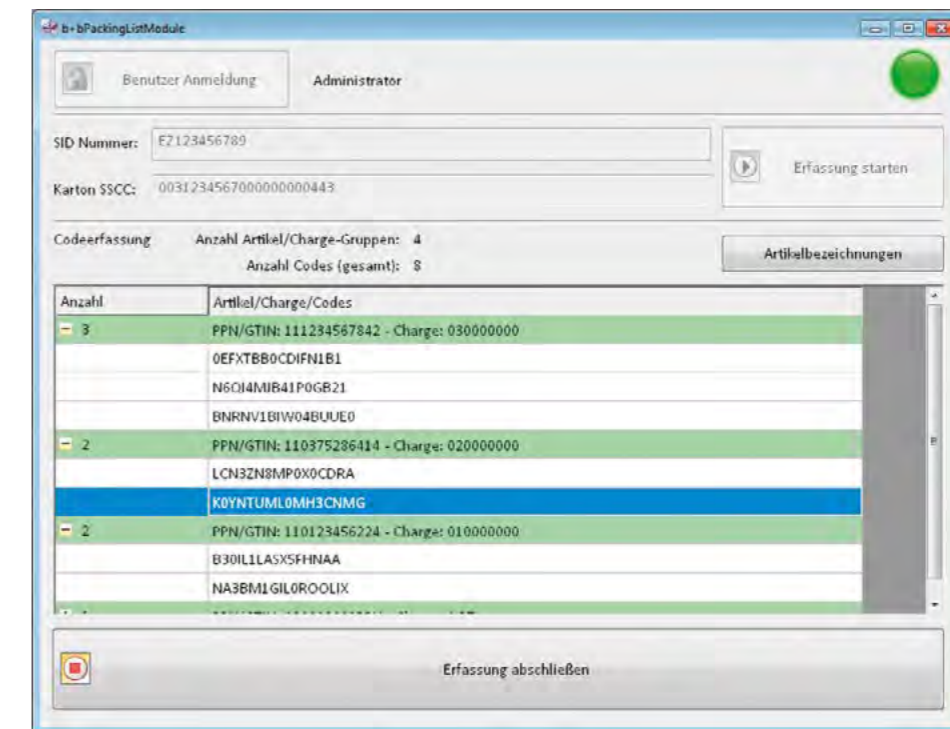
b+bPackingListModule

Benutzer Anmeldung

Administrator

SID Nummer: EZ123456789

Karton SSCC: 003123456700000000443

Erfassung starten

Codeerfassung

Anzahl Artikel/Charge-Gruppen: 4

Anzahl Codes (gesamt): 8

Artikelbezeichnungen

| Anzahl | Artikel/Charge/Codes |
|---|---|
| − 3 | PPN/GTIN: 111234567842 - Charge: 030000000 |
| | 0EFXTBB0CDIFN1B1 |
| | N6OI4MJB41P0GB21 |
| | BNRNV1BIW04BUUE0 |
| − 2 | PPN/GTIN: 110375286414 - Charge: 020000000 |
| | LCN3ZN8MP0X0CDRA |
| | K0YNTUML0MH3CNMG |
| − 2 | PPN/GTIN: 110123456224 - Charge: 010000000 |
| | B30IL1LASX5FHNAA |
| | NA3BM1GIL0ROOLIX |
| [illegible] | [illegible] |

Erfassung abschließen